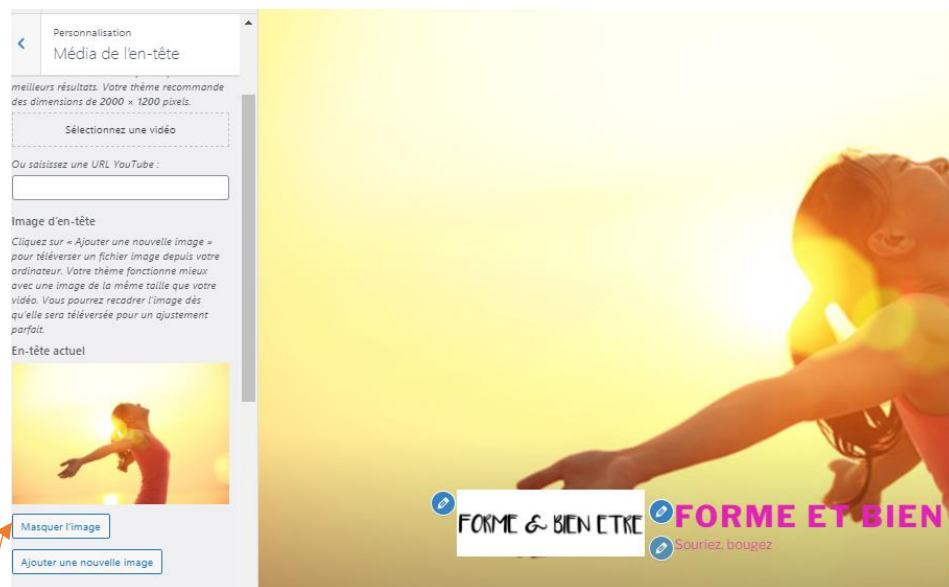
Personnalisation
Média de l'en-tête

meilleurs résultats. Votre thème recommande des dimensions de 2000 × 1200 pixels.

Sélectionnez une vidéo

Ou saisissez une URL YouTube :

Image d'en-tête

Cliquez sur « Ajouter une nouvelle image » pour téléverser un fichier image depuis votre ordinateur. Votre thème fonctionne mieux avec une image de la même taille que votre vidéo. Vous pourrez recadrer l'image dès qu'elle sera téléversée pour un ajustement parfait.

En-tête actuel

Masquer l'image

Ajouter une nouvelle image

FORME & BIEN ETRE

FORME ET BIEN

Souriez, bougez